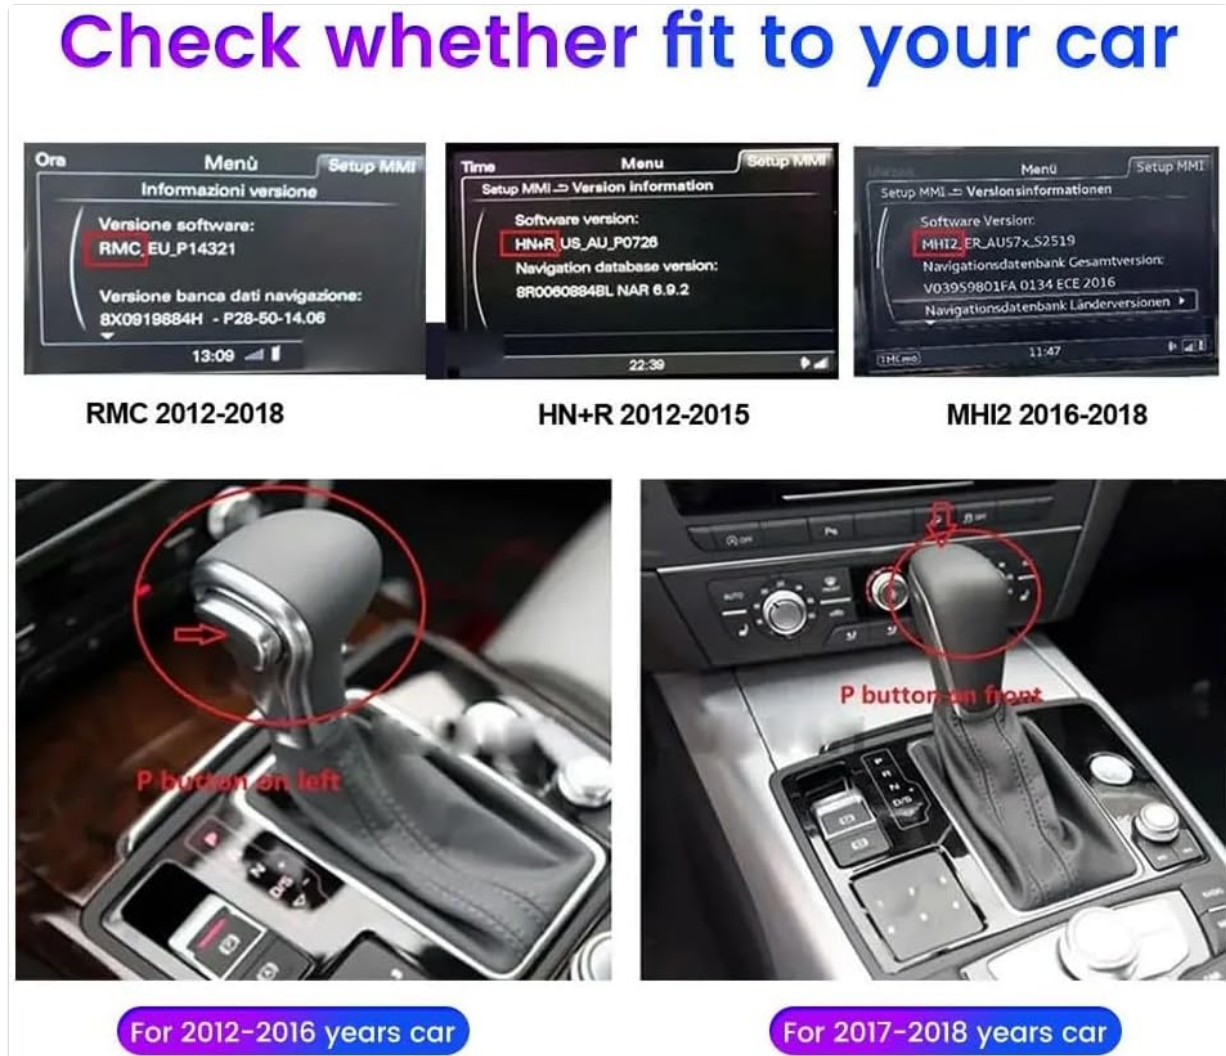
Check whether fit to your car

Ora
Menù
Setup MMI
Informazioni versione
Versione software:
RMC_EU_P14321
Versione banca dati navigazione:
8X0919884H - P28-50-14.06
13:09

Time
Menu
Setup MMI
Setup MMI ⇒ Version information
Software version:
HN+R_US_AU_P0726
Navigation database version:
8R0060884BL NAR 6.9.2
22:39

Menü
Setup MMI
Setup MMI ⇒ Versionsinformationen
Software Version:
MHI2_ER_AUS7x_S2519
Navigationsdatenbank Gesamtversion:
V03959801FA 0134 ECE 2016
Navigationsdatenbank Länderversionen ▸
11:47

RMC 2012-2018

HN+R 2012-2015

MHI2 2016-2018

P button on left

P button on front

For 2012-2016 years car

For 2017-2018 years car